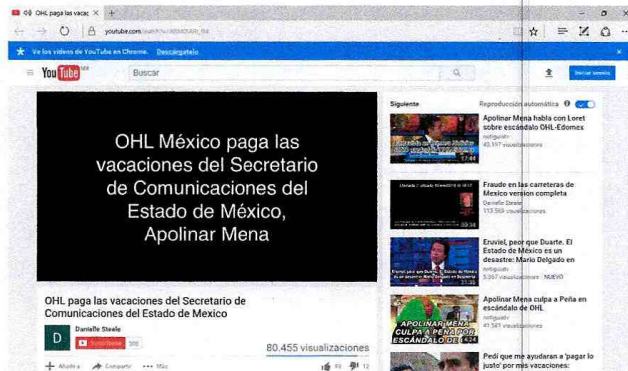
OHL paga las vacac ×

youtube.com

Ve los videos de YouTube en Chrome. Descárgatelo

YouTube MX

Buscar

Iniciar sesión

OHL México paga las vacaciones del Secretario de Comunicaciones del Estado de México, Apolinar Mena

OHL paga las vacaciones del Secretario de Comunicaciones del Estado de Mexico

Danielle Steele

Suscribirse 308

80.455 visualizaciones

Añadir a   Compartir   ••• Más

Siguiente

Reproducción automática

Apolinar Mena habla con Loret sobre escándalo OHL-Edomex
noticiauto
40.597 visualizaciones

Fraude en las carreteras de Mexico version completa
Danielle Steele
113.569 visualizaciones

Eruviel, peor que Duarte. El Estado de México es un desastre: Mario Delgado en
noticiauto
5.267 visualizaciones NUEVO

Apolinar Mena culpa a Peña en escándalo de OHL
noticiauto
41.581 visualizaciones

APOLINAR MENA CULPA A PEÑA POR ESCÁNDALO DE

Pedí que me ayudaran a 'pagar lo justo' por mis vacaciones: